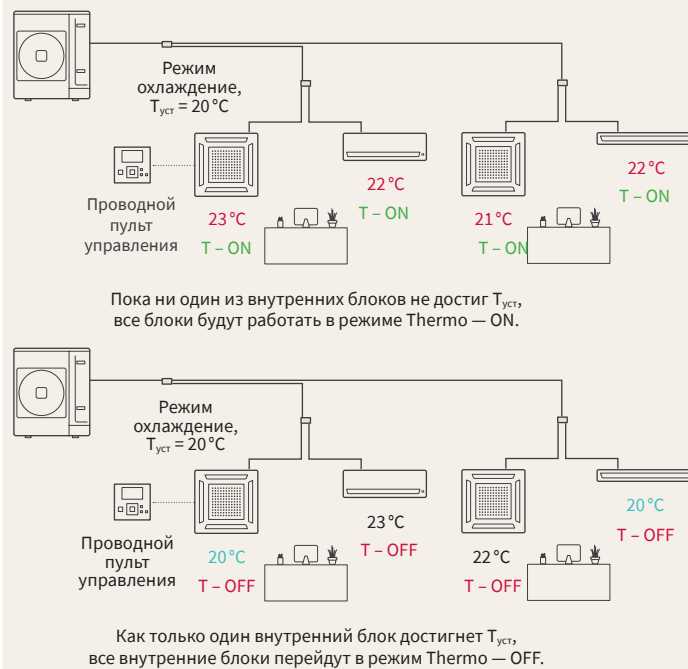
Режим охлаждение, $T_{уст}$ = 20 °C

Проводной пульт управления

23 °C
T – ON

22 °C
T – ON

21 °C
T – ON

22 °C
T – ON

Пока ни один из внутренних блоков не достиг $T_{уст}$, все блоки будут работать в режиме Thermo — ON.

Режим охлаждение, $T_{уст}$ = 20 °C

Проводной пульт управления

20 °C
T – OFF

23 °C
T – OFF

22 °C
T – OFF

20 °C
T – OFF

Как только один внутренний блок достигнет $T_{уст}$, все внутренние блоки перейдут в режим Thermo — OFF.